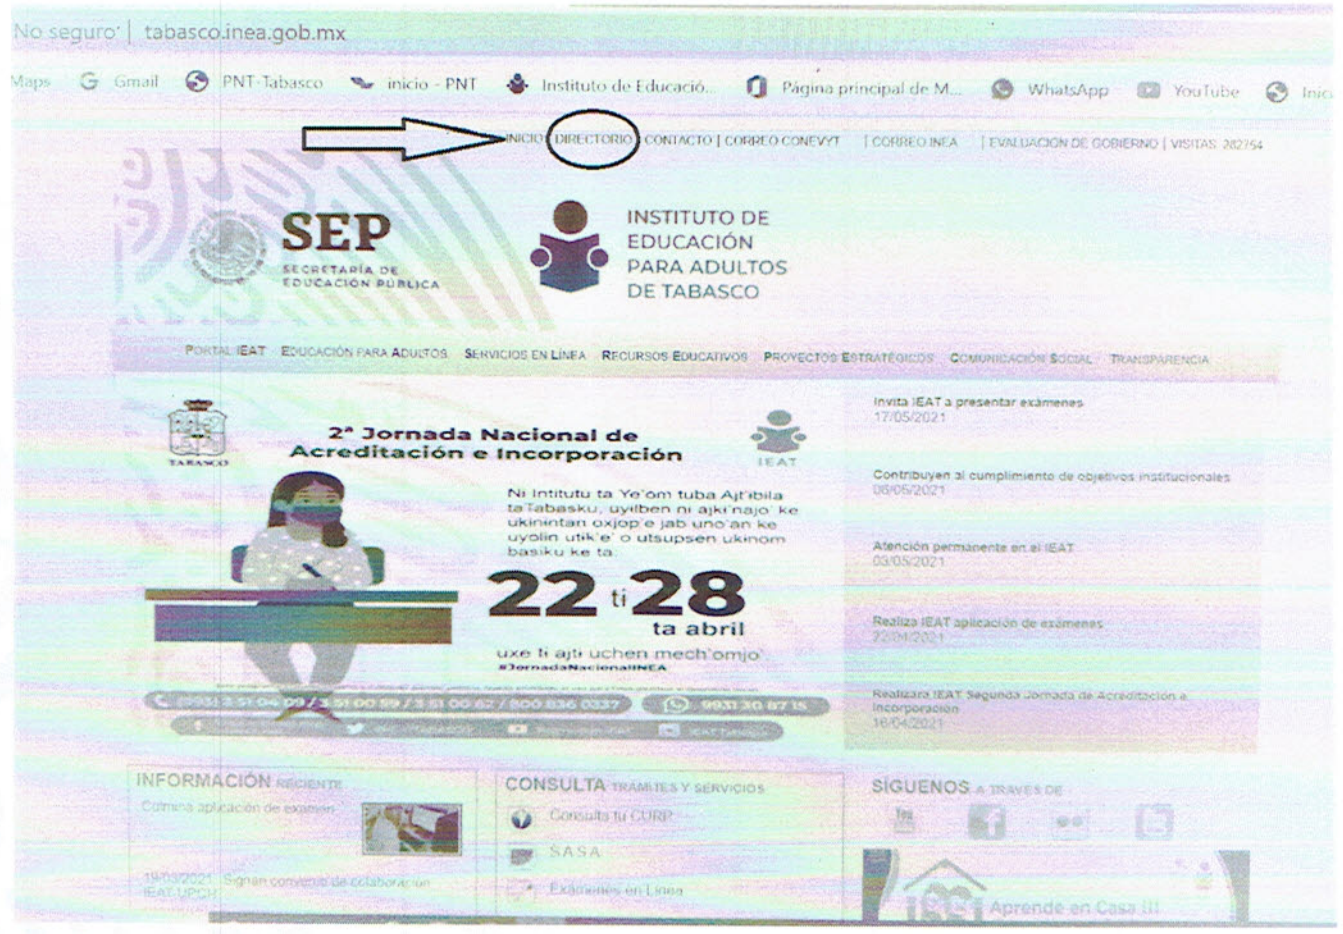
No seguro | tabasco.inea.gob.mx

Maps Gmail PNT-Tabasco inicio - PNT Instituto de Educació... Página principal de M... WhatsApp YouTube Inic

INICIO | DIRECTORIO | CONTACTO | CORREO CONEVYT | CORREO INEA | EVALUACION DE GOBIERNO | VISITAS 282754

SEP
SECRETARÍA DE EDUCACIÓN PÚBLICA

INSTITUTO DE EDUCACIÓN PARA ADULTOS DE TABASCO

PORTAL IEAT EDUCACIÓN PARA ADULTOS SERVICIOS EN LÍNEA RECURSOS EDUCATIVOS PROYECTOS ESTRATÉGICOS COMUNICACIÓN SOCIAL TRANSPARENCIA

TABASCO

2ª Jornada Nacional de Acreditación e Incorporación

IEAT

Ni Intitutu ta Ye'om tuba Ajt'ibila ta Tabasku, uyilben ni ajk'najo' ke ukinintan oxjop'e jab uno'an ke uyolin utik'e' o utsupsen ukinom basiku ke ta:

22 ti 28 ta abril

uxe ti ajt' uchen mech'omjo'
#JornadaNacionalINEA

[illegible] 9931 30 87 15

Invita IEAT a presentar exámenes
17/05/2021

Contribuyen al cumplimiento de objetivos institucionales
08/05/2021

Atención permanente en el IEAT
03/05/2021

Realiza IEAT aplicación de exámenes
22/04/2021

Realizará IEAT Segunda Jornada de Acreditación e Incorporación
16/04/2021

INFORMACIÓN RECIENTE
Culmina aplicación de examen

19/03/2021 Signan convenio de colaboración IEAT-UPCH

CONSULTA TRÁMITES Y SERVICIOS
Consulta tu CURP
SASA
Exámenes en Línea

SÍGUENOS A TRAVÉS DE

Aprende en Casa III